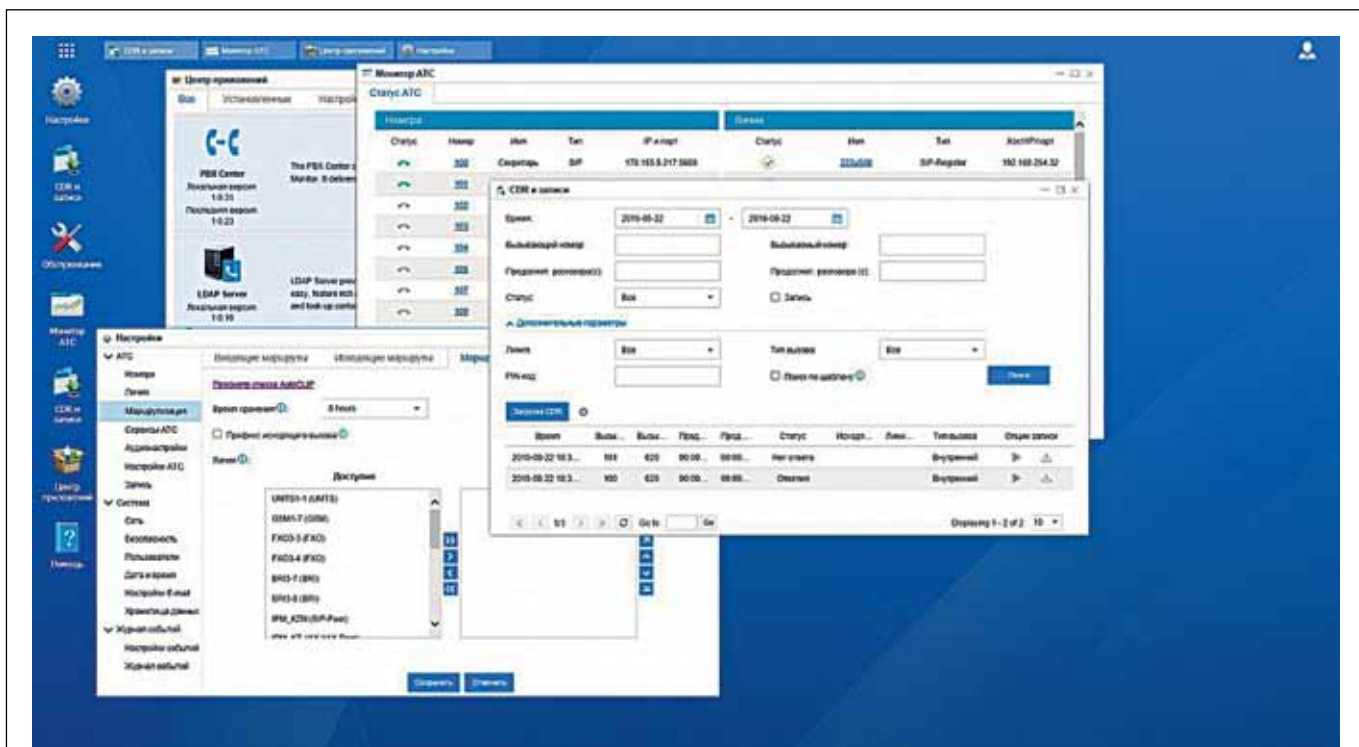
CDR и записи Монитор АТС Центр приложений Настройки

Настройки

CDR и записи

Обслуживание

Монитор АТС

CDR и записи

Центр приложений

Помощь

Центр приложений

Все Установленные Настройки

PBX Center
Локальная версия 1.0.31
Последняя версия 1.0.23

The PBX Center
Monitor. It deliver

LDAP Server
Локальная версия 1.0.10

LDAP Server
easy, feature rich
and look up conta

Монитор АТС

Статус АТС

Номера

| Статус | Номер | Имя | Тип | IP и порт |
|---|---|---|---|---|
| | 300 | Секретарь | SIP | 170.165.5.217:5600 |
| | 301 | | | |
| | 302 | | | |
| | 303 | | | |
| | 304 | | | |
| | 305 | | | |
| | 307 | | | |
| | 308 | | | |

Линии

| Статус | Имя | Тип | Хост/IP/порт |
|---|---|---|---|
| | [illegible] | SIP-Register | 192.168.254.32 |

CDR и записи

Время: 2016-08-22 - 2016-08-22

Вызывающий номер:

Вызываемый номер:

Продолжит. разговора(с):

Продолжит. разговора (с):

Статус: Все

Запись

Дополнительные параметры

Линия: Все

Тип вызова: Все

PIN-код:

Поиск по шаблону

Поиск

Загрузка CDR

| Время | Выза... | Выза... | Прод... | Прод... | Статус | Исходя... | Лини... | Тип вызова | Опции записи |
|---|---|---|---|---|---|---|---|---|---|
| 2016-08-22 10:3... | 100 | 620 | 00:00... | 00:00... | Нет ответа | | | Внутренний | |
| 2016-08-22 10:3... | 100 | 620 | 00:00... | 00:00... | Отвечен | | | Внутренний | |

1/1 Go to Go

Displaying 1 - 2 of 2 10

Настройки

АТС
Номера
Линии
Маршрутизация
Сервисы АТС
Аудионастройки
Настройки АТС
Запись
Система
Сеть
Безопасность
Пользователи
Дата и время
Настройки E-mail
Хранилища данных
Журнал событий
Настройки событий
Журнал событий

Входящие маршруты Исходящие маршруты Маршр

Редактор списка AutoCLIP

Время хранения: 8 hours

Префикс исходящего вызова

Линии:

Доступные

UMTS1-1 (UMTS)
GSM1-7 (GSM)
FXO3-3 (FXO)
FXO3-4 (FXO)
BRI3-7 (BRI)
BRI3-8 (BRI)
IPM_KZN (SIP-Peer)

Сохранить Отменить